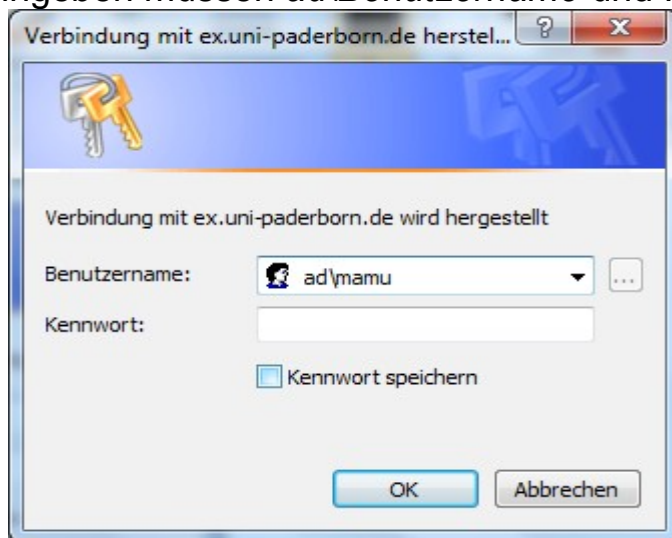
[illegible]ngeben müssen ad\Benutzername und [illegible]

Verbindung mit ex.uni-paderborn.de herstel...

?

X

Verbindung mit ex.uni-paderborn.de wird hergestellt

Benutzername: ad\mamu

...

Kennwort:

Kennwort speichern

OK

Abbrechen